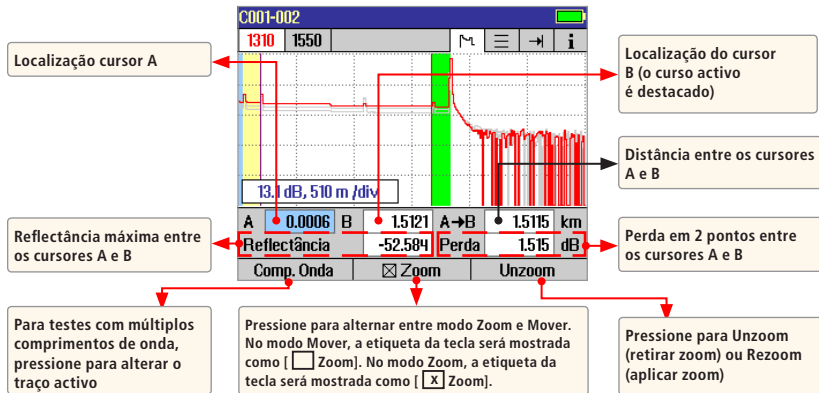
C001-002

1310 1550

Localização cursor A

Localização do cursor B (o curso activo é destacado)

Distância entre os cursores A e B

13.1 dB, 510 m /div

| A | 0.0006 | B | 1.5121 | A→B | 1.5115 | km |
|---|---|---|---|---|---|---|
| Reflectância | | | -52.584 | Perda | 1.515 | dB |

Reflectância máxima entre os cursores A e B

Perda em 2 pontos entre os cursores A e B

Comp. Onda ☒ Zoom Unzoom

Para testes com múltiplos comprimentos de onda, pressione para alterar o traço activo

Pressione para alternar entre modo Zoom e Mover. No modo Mover, a etiqueta da tecla será mostrada como [ Zoom]. No modo Zoom, a etiqueta da tecla será mostrada como [ X Zoom].

Pressione para Unzoom (retirar zoom) ou Rezoom (aplicar zoom)